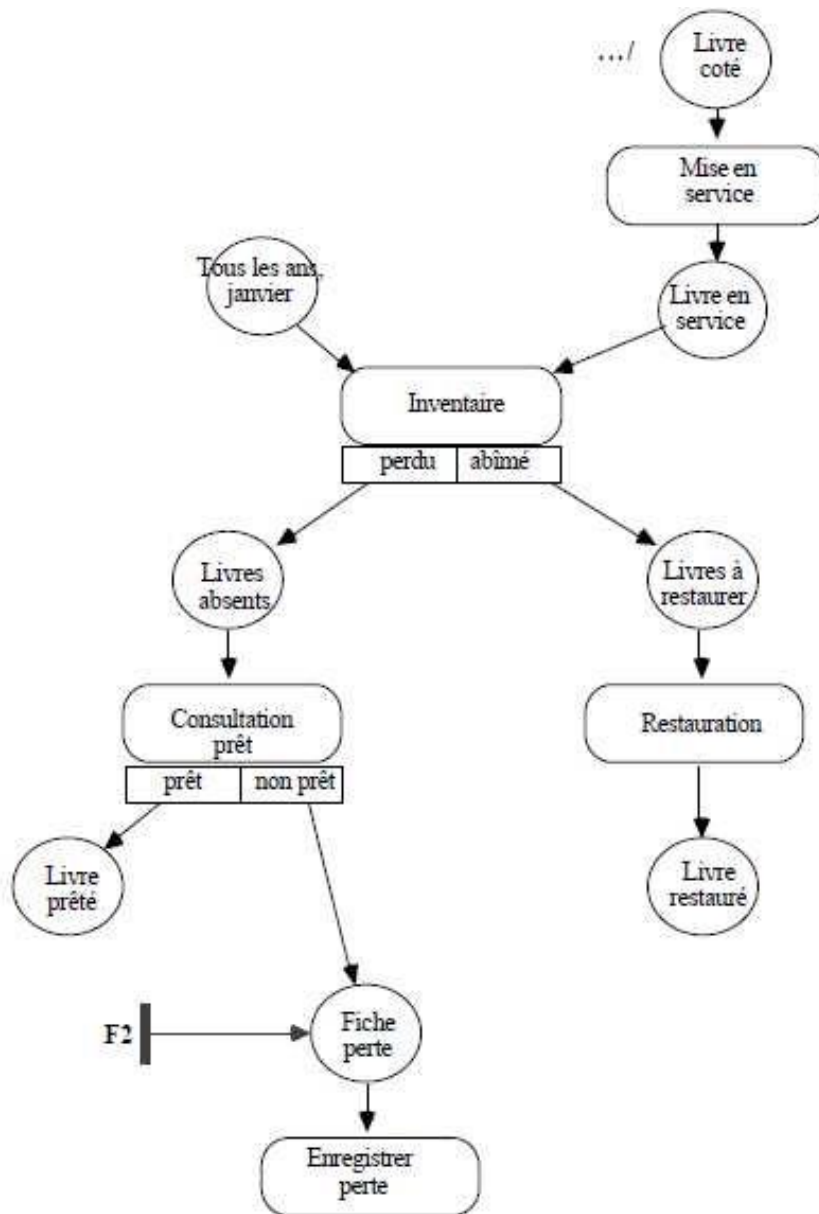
.../

Livre coté

Mise en service

Tous les ans, janvier

Livre en service

Inventaire

perdu | abîmé

Livres absents

Livres à restaurer

Consultation prêt

prêt | non prêt

Restauration

Livre prêté

Livre restauré

F2

Fiche perte

Enregistrer perte